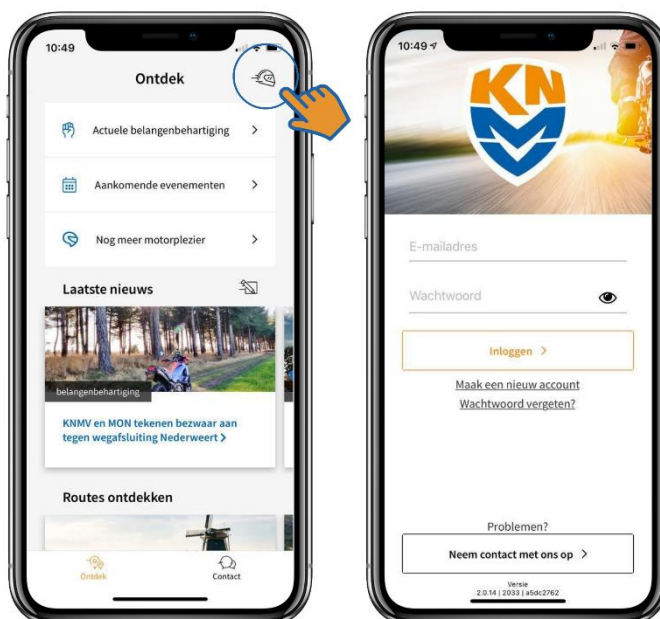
10:49

Ontdek

Actuele belangenbehartiging >

Aankomende evenementen >

Nog meer motorplezier >

Laatste nieuws

belangenbehartiging

KNMV en MON tekenen bezwaar aan tegen wegafsluiting Nederweert >

Routes ontdekken

Ontdek

Contact

10:49

KNMV

E-mailadres

Wachtwoord

Inloggen >

Maak een nieuw account

Wachtwoord vergeten?

Problemen?

Neem contact met ons op >

Versie
2.0.14 | 2033 | a5dc2762